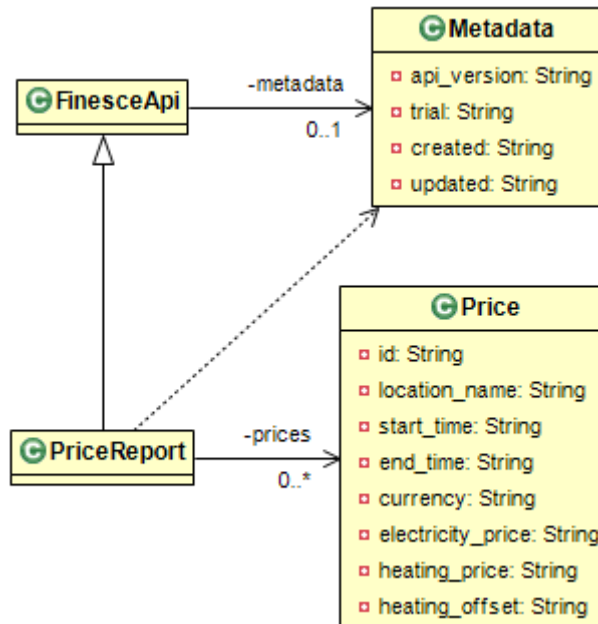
Metadata
api_version: String
trial: String
created: String
updated: String

FinesceApi

-metadata
0..1

Price
id: String
location_name: String
start_time: String
end_time: String
currency: String
electricity_price: String
heating_price: String
heating_offset: String

PriceReport

-prices
0..*